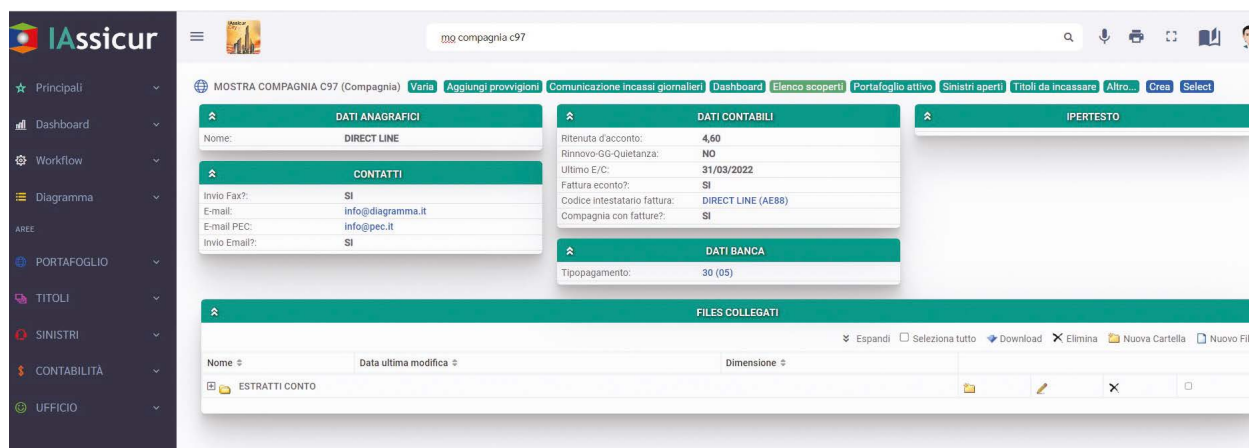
IAssicur

Principali
Dashboard
Workflow
Diagramma
AREE
PORTAFOGLIO
TITOLI
SINISTRI
CONTABILITÀ
UFFICIO

mo compagnia c97

MOSTRA COMPAGNIA C97 (Compagnia) Varia Aggiungi provvigioni Comunicazione incassi giornalieri Dashboard Elenco scoperti Portafoglio attivo Sinistri aperti Titoli da incassare Altro... Crea Select

DATI ANAGRAFICI

| Nome: | DIRECT LINE |
|---|---|

CONTATTI

| Invio Fax?: | SI |
|---|---|
| E-mail: | info@diagramma.it |
| E-mail PEC: | info@pec.it |
| Invio Email?: | SI |

DATI CONTABILI

| Ritenuta d'acconto: | 4,60 |
|---|---|
| Rinnovo-GG-Quietanza: | NO |
| Ultimo E/C: | 31/03/2022 |
| Fattura econto?: | SI |
| Codice intestatario fattura: | DIRECT LINE (AE88) |
| Compagnia con fatture?: | SI |

DATI BANCA

| Tipopagamento: | 30 (05) |
|---|---|

IPERTESTO

FILES COLLEGATI

Espandi Seleziona tutto Download Elimina Nuova Cartella Nuovo Fi

| Nome | Data ultima modifica | Dimensione |
|---|---|---|
| ESTRATTI CONTO | | |